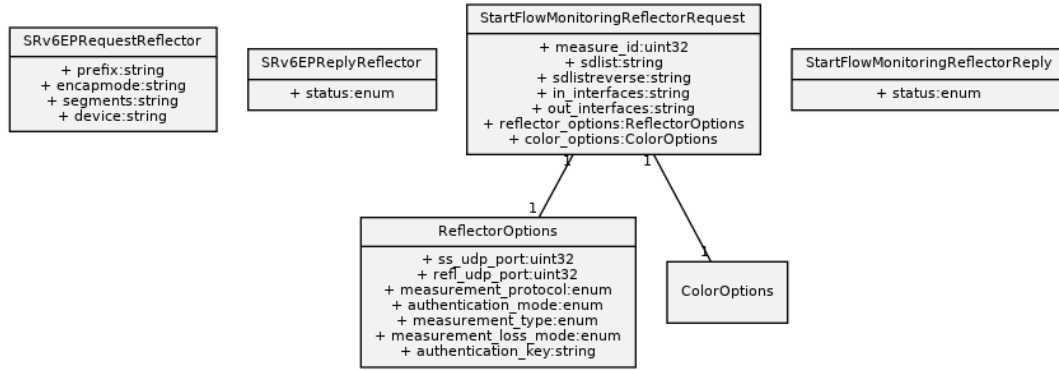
SRv6EPRequestReflector

+ prefix:string
+ encapmode:string
+ segments:string
+ device:string

SRv6EPReplyReflector

+ status:enum

StartFlowMonitoringReflectorRequest

+ measure_id:uint32
+ sdlist:string
+ sdlistreverse:string
+ in_interfaces:string
+ out_interfaces:string
+ reflector_options:ReflectorOptions
+ color_options:ColorOptions

StartFlowMonitoringReflectorReply

+ status:enum

1
1
1
1

ReflectorOptions

+ ss_udp_port:uint32
+ refl_udp_port:uint32
+ measurement_protocol:enum
+ authentication_mode:enum
+ measurement_type:enum
+ measurement_loss_mode:enum
+ authentication_key:string

ColorOptions